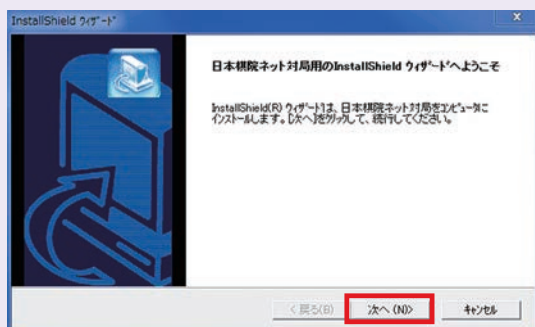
InstallShield ウィザード

日本棋院ネット対局用のInstallShield ウィザードへようこそ

InstallShield(R) ウィザードは、日本棋院ネット対局をコンピュータにインストールします。[次へ]をクリックして、続行してください。

< 戻る(B)

次へ (N)>

キャンセル